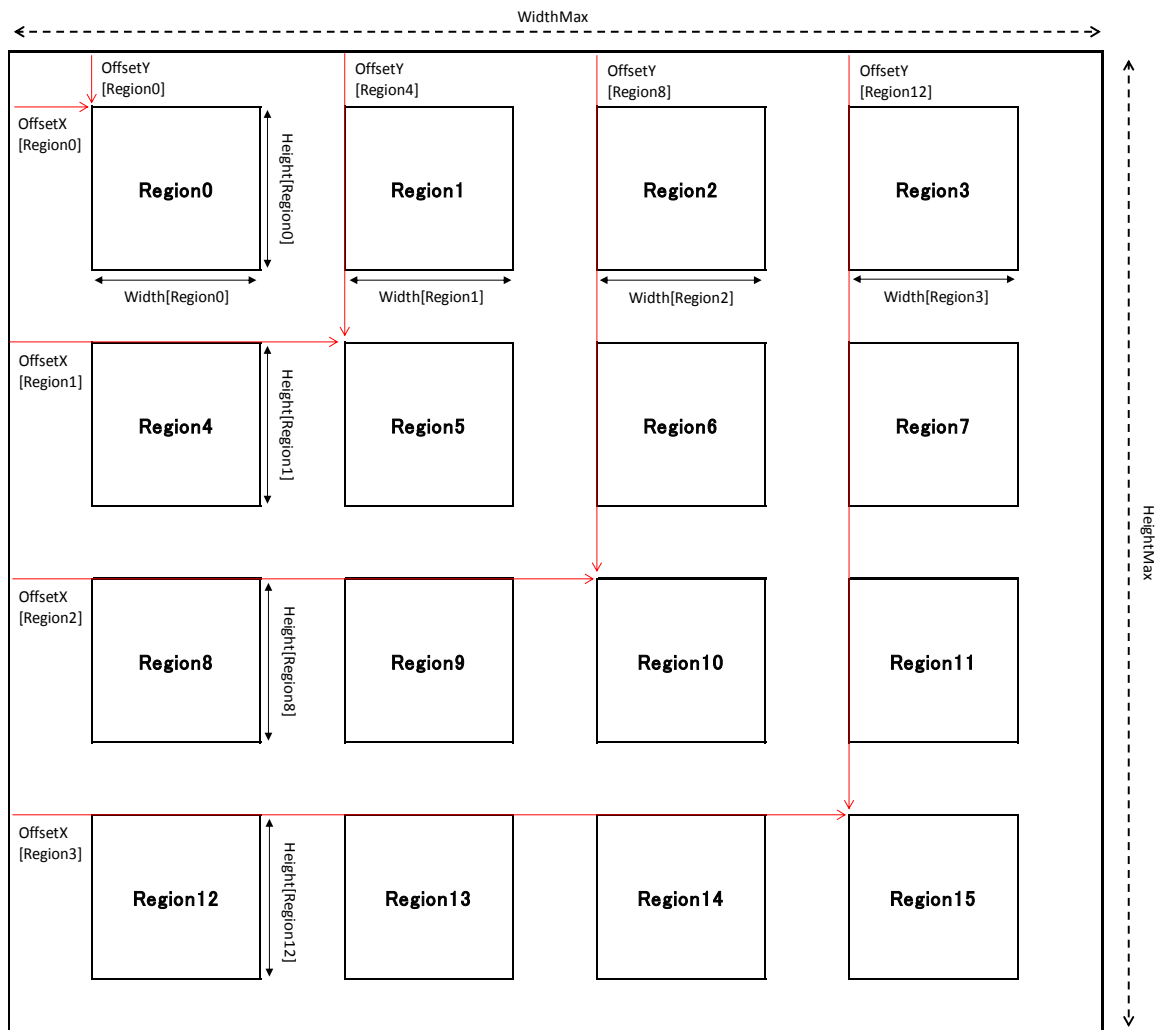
WidthMax

OffsetY [Region0]

OffsetY [Region4]

OffsetY [Region8]

OffsetY [Region12]

OffsetX [Region0]

Region0

Height[Region0]

Region1

Region2

Region3

Width[Region0]

Width[Region1]

Width[Region2]

Width[Region3]

OffsetX [Region1]

Region4

Height[Region1]

Region5

Region6

Region7

OffsetX [Region2]

Region8

Height[Region8]

Region9

Region10

Region11

OffsetX [Region3]

Region12

Height[Region12]

Region13

Region14

Region15

HeightMax